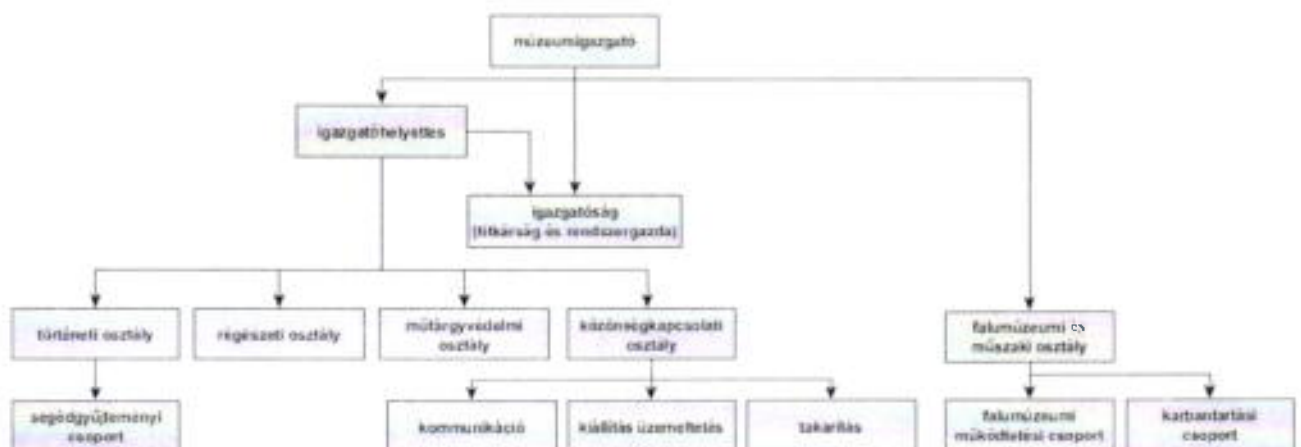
múzeumigazgató

igazgatóhelyettes

igazgatóság
(titkárság és rendszergazda)

történeti osztály

régészeti osztály

műtárgyvédelmi osztály

közönségkapcsolati osztály

falumúzeumi és műszaki osztály

segédgyűjteményi csoport

kommunikáció

kiállítás üzemeltetés

takarítás

falumúzeumi működtetési csoport

karbantartási csoport